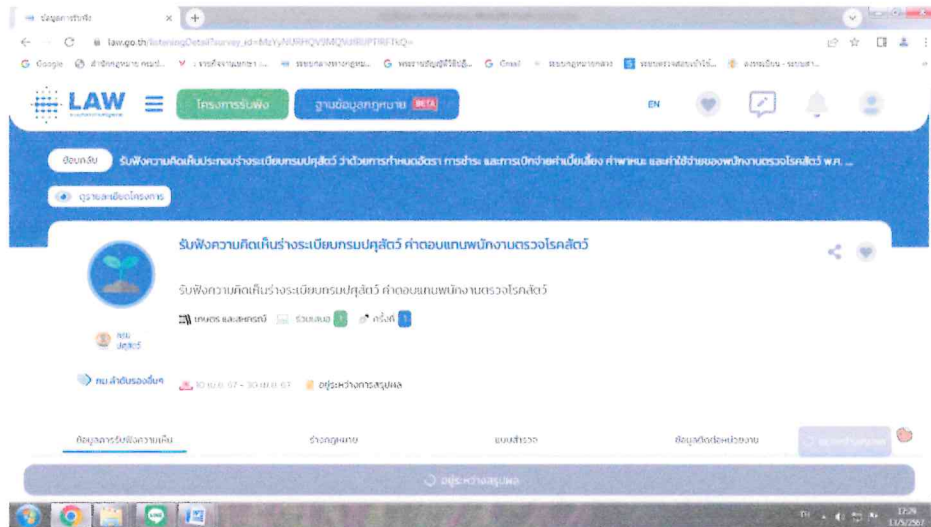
ข้อมูลการรับฟัง ×

law.go.th/listeningDetail?survey_id=MzYyNURHQV9MQVdFUlRFRkQ=

Google | สำนักกฎหมาย กรมป... | ระบบงานสารบรรณ... | ระบบกลางทางกฎหม... | ระบบฐานข้อมูล... | Gmail | ระบบกฎหมายกลาง | ระบบตรวจสอบเอกสาร... | ลงทะเบียน - ระบบสา...

LAW

โครงการรับฟัง

ฐานข้อมูลกฎหมาย BETA

EN

ย้อนกลับ

รับฟังความคิดเห็นประกอบร่างระเบียบกรมปศุสัตว์ ว่าด้วยการกำหนดอัตรา การชำระ และการเบิกจ่ายค่าเบี้ยเลี้ยง ค่าพาหนะ และค่าใช้จ่ายของพนักงานตรวจโรคสัตว์ พ.ศ. ...

ดูรายละเอียดโครงการ

รับฟังความคิดเห็นร่างระเบียบกรมปศุสัตว์ ค่าตอบแทนพนักงานตรวจโรคสัตว์

รับฟังความคิดเห็นร่างระเบียบกรมปศุสัตว์ ค่าตอบแทนพนักงานตรวจโรคสัตว์

กรม ปศุสัตว์

เกษตร และสหกรณ์ | ร่วมเสนอ 1 | ครั้งที่ 1

กม ลำดับรองอื่นๆ | 30 เม.ย. 67 - 30 เม.ย. 67 | อยู่ระหว่างการสรุปผล

ข้อมูลการรับฟังความเห็น | ร่างกฎหมาย | แบบสำรวจ | ข้อมูลติดต่อหน่วยงาน | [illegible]

อยู่ระหว่างสรุปผล

17:26
11/5/2567